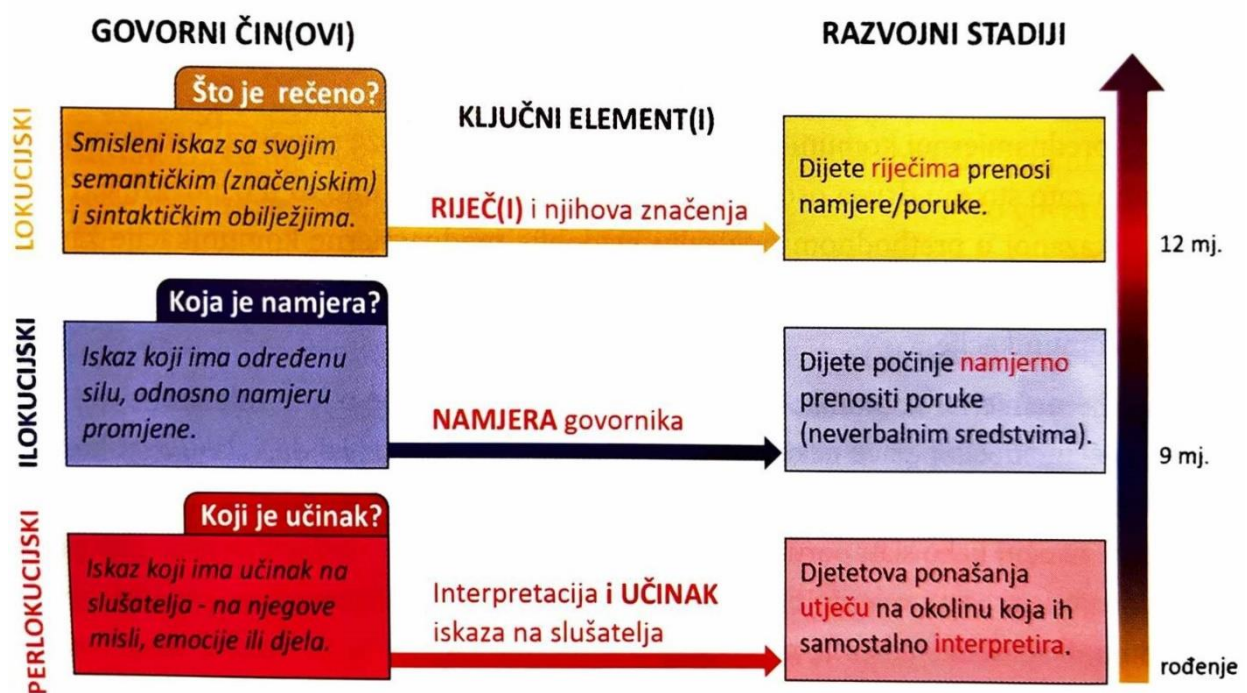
GOVORNI ČIN(OVI)

RAZVOJNI STADIJI

LOKUCIJSKI

Što je rečeno?

Smisleni iskaz sa svojim semantičkim (značenjskim) i sintaktičkim obilježjima.

KLJUČNI ELEMENT(I)

RIJEČ(I) i njihova značenja

Dijete riječima prenosi namjere/poruke.

12 mj.

ILOKUCIJSKI

Koja je namjera?

Iskaz koji ima određenu silu, odnosno namjeru promjene.

NAMJERA govornika

Dijete počinje namjerno prenositi poruke (neverbalnim sredstvima).

9 mj.

PERLOKUCIJSKI

Koji je učinak?

Iskaz koji ima učinak na slušatelja - na njegove misli, emocije ili djela.

Interpretacija i UČINAK iskaza na slušatelja

Djetetova ponašanja utječu na okolinu koja ih samostalno interpretira.

rođenje